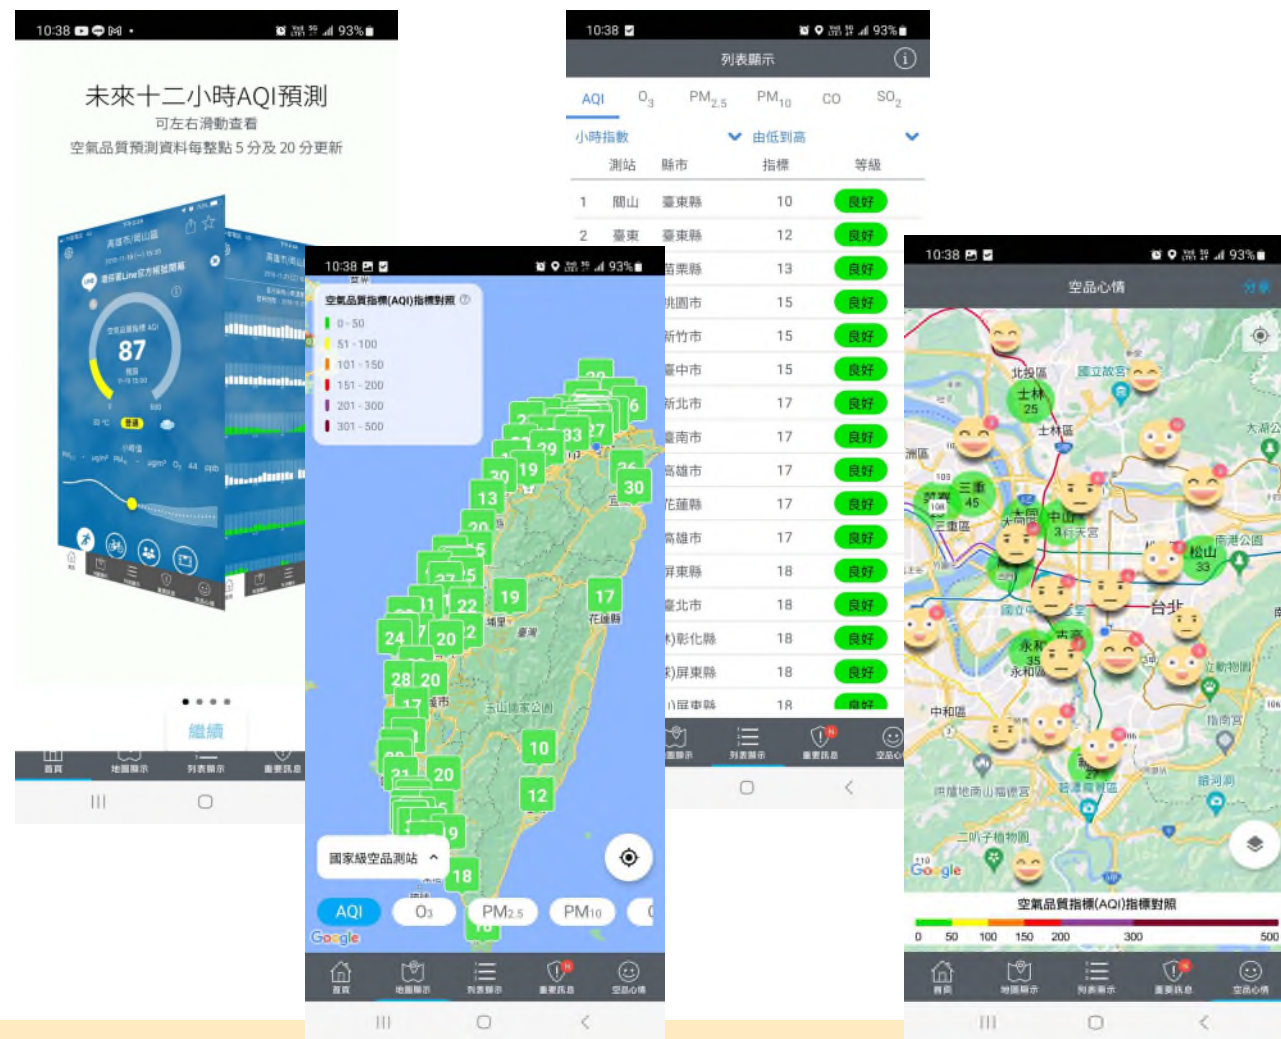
10:38 93%

未來十二小時AQI預測

可左右滑動查看

空氣品質預測資料每整點 5 分及 20 分更新

高雄市/前鎮區

請加入Line官方帳號開始

87

繼續

首頁 地圖顯示 列表顯示 重要訊息

10:38 93%

列表顯示

AQI $O_3$ $PM_{2.5}$ $PM_{10}$ CO $SO_2$

小時指數 由低到高

| | 測站 | 縣市 | 指標 | 等級 |
|---|---|---|---|---|
| 1 | 關山 | 臺東縣 | 10 | 良好 |
| 2 | 臺東 | 臺東縣 | 12 | 良好 |
| | | 苗栗縣 | 13 | 良好 |
| | | 桃園市 | 15 | 良好 |
| | | 新竹市 | 15 | 良好 |
| | | 臺中市 | 15 | 良好 |
| | | 新北市 | 17 | 良好 |
| | | 臺南市 | 17 | 良好 |
| | | 高雄市 | 17 | 良好 |
| | | 花蓮縣 | 17 | 良好 |
| | | 高雄市 | 17 | 良好 |
| | | 屏東縣 | 18 | 良好 |
| | | 臺北市 | 18 | 良好 |
| | | 彰化縣 | 18 | 良好 |
| | | 屏東縣 | 18 | 良好 |
| | | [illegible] | 18 | 良好 |

地圖顯示 列表顯示 重要訊息 空品心情

10:38 93%

空氣品質指標(AQI)指標對照

0 - 50
51 - 100
101 - 150
151 - 200
201 - 300
301 - 500

30 19 29 33 27 13 30 19 17 22 24 20 28 20 花蓮縣 埔里 臺灣 玉山國家公園 10 20 12 18 9

國家級空品測站

AQI $O_3$ $PM_{2.5}$ $PM_{10}$

Google

首頁 地圖顯示 列表顯示 重要訊息 空品心情

10:38 93%

空品心情 分享

北投區 國立故宮 士林 25 士林區 三重 45 三重區 大同區 中山 33 行天宮 松山 33 台北 永和 35 永和區 中和區 古亭 27 碧潭風景區 二叭子植物園 指南宮 Google

空氣品質指標(AQI)指標對照

0 50 100 150 200 300 500

首頁 地圖顯示 列表顯示 重要訊息 空品心情